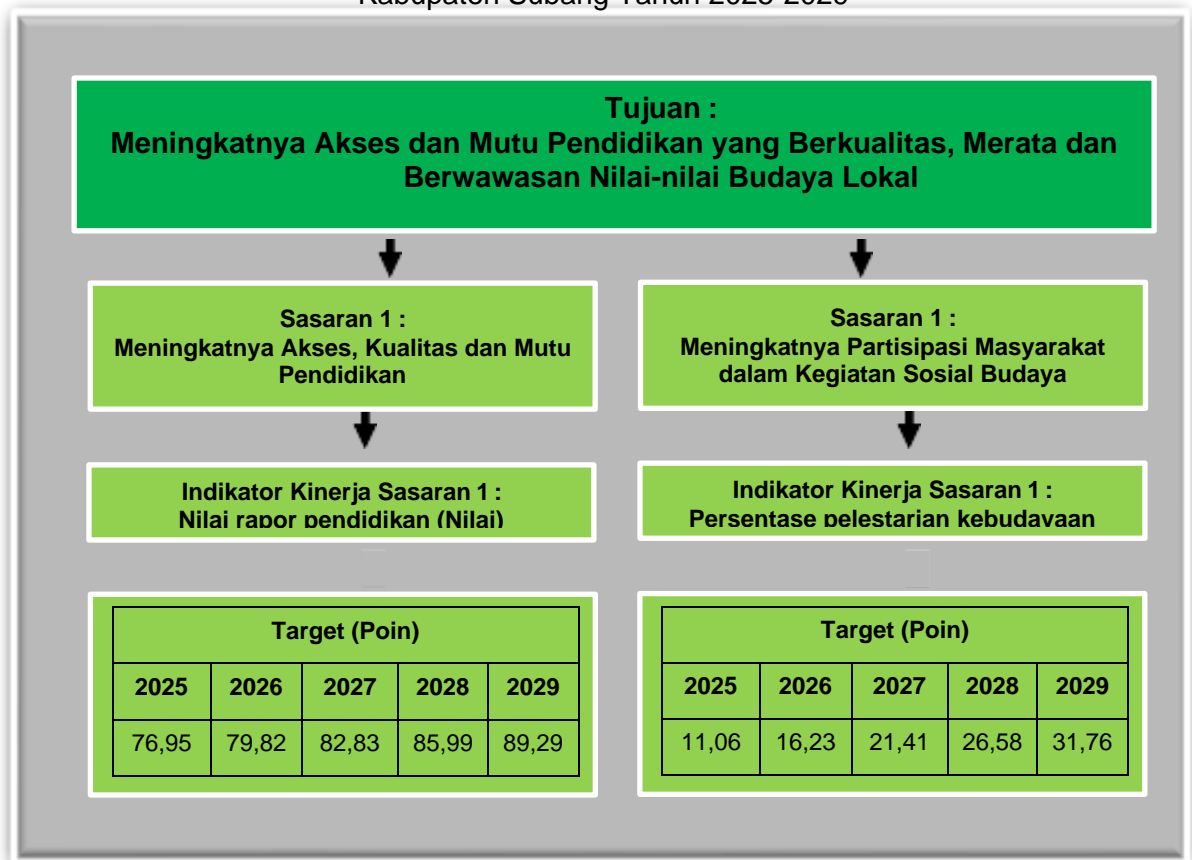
Kabupaten Subang Tahun 2025-2029

Tujuan :
Meningkatnya Akses dan Mutu Pendidikan yang Berkualitas, Merata dan Berwawasan Nilai-nilai Budaya Lokal

Sasaran 1 :
Meningkatnya Akses, Kualitas dan Mutu Pendidikan

Indikator Kinerja Sasaran 1 :
Nilai rapor pendidikan (Nilai)

| Target (Poin) | | | | |
|---|---|---|---|---|
| 2025 | 2026 | 2027 | 2028 | 2029 |
| 76,95 | 79,82 | 82,83 | 85,99 | 89,29 |

Sasaran 1 :
Meningkatnya Partisipasi Masyarakat dalam Kegiatan Sosial Budaya

Indikator Kinerja Sasaran 1 :
Persentase pelestarian kebudayaan

| Target (Poin) | | | | |
|---|---|---|---|---|
| 2025 | 2026 | 2027 | 2028 | 2029 |
| 11,06 | 16,23 | 21,41 | 26,58 | 31,76 |